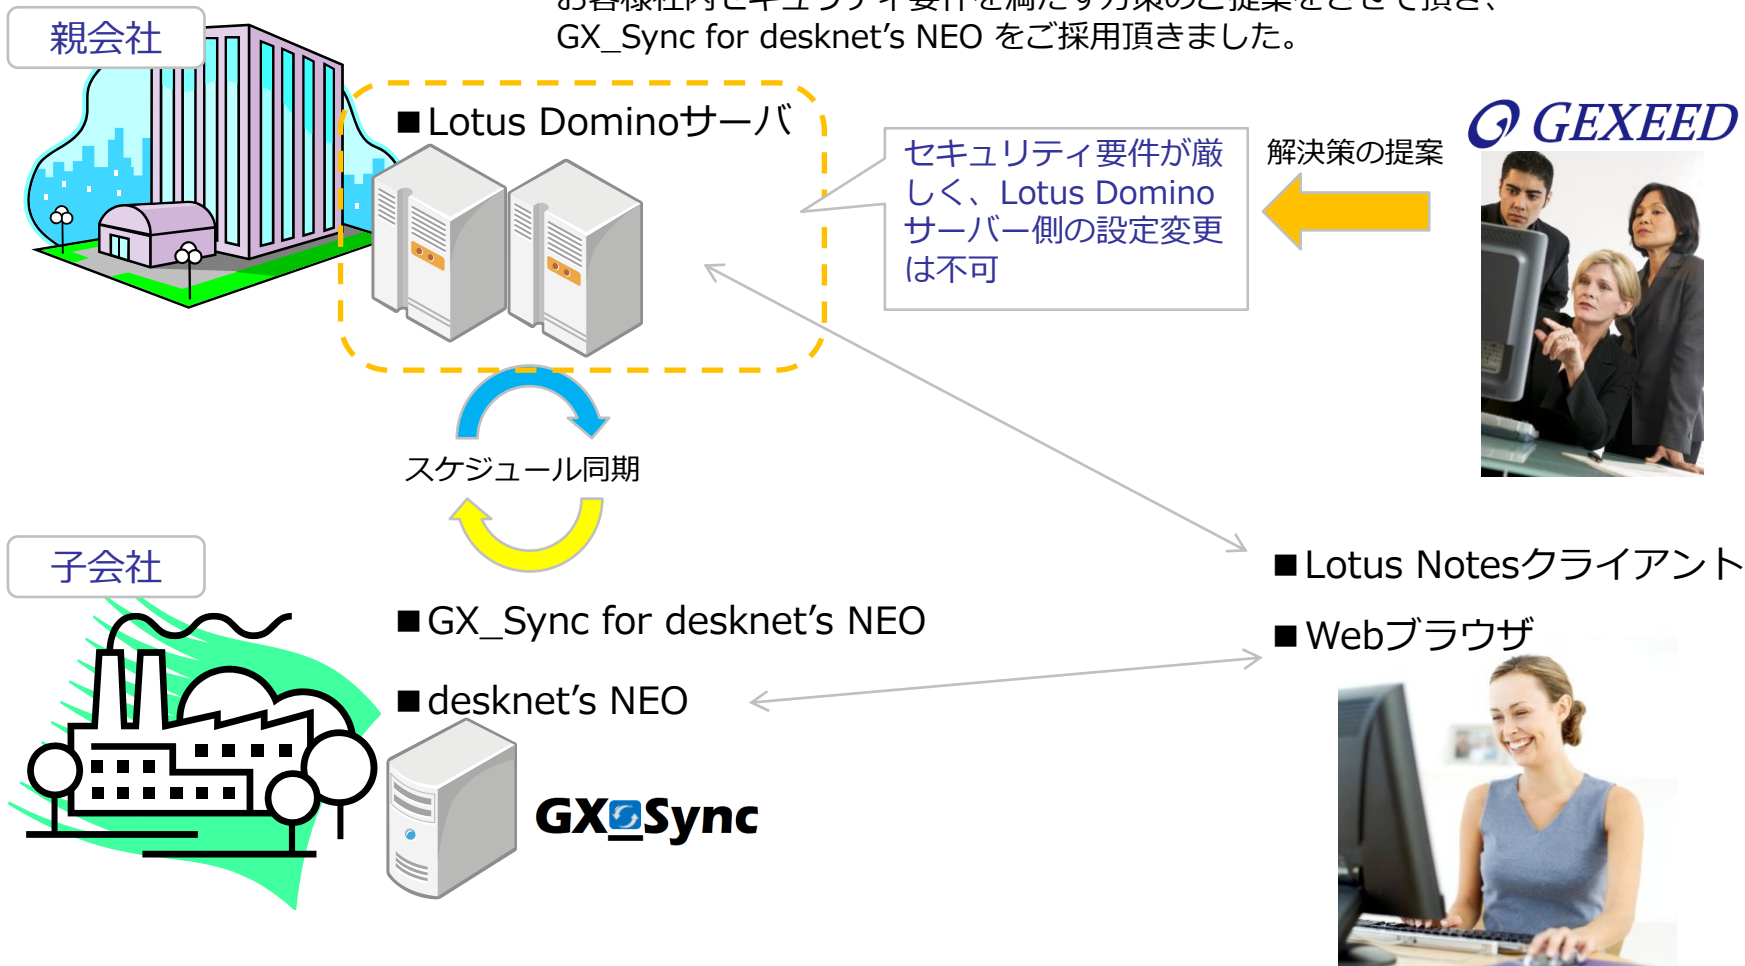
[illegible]
GX_Sync for desknet's NEO をご採用頂きました。

親会社

■Lotus Dominoサーバ

セキュリティ要件が厳しく、Lotus Dominoサーバー側の設定変更は不可

解決策の提案

GEXEED

スケジュール同期

子会社

■GX_Sync for desknet's NEO

■desknet's NEO

GX_Sync

■Lotus Notesクライアント

■Webブラウザ